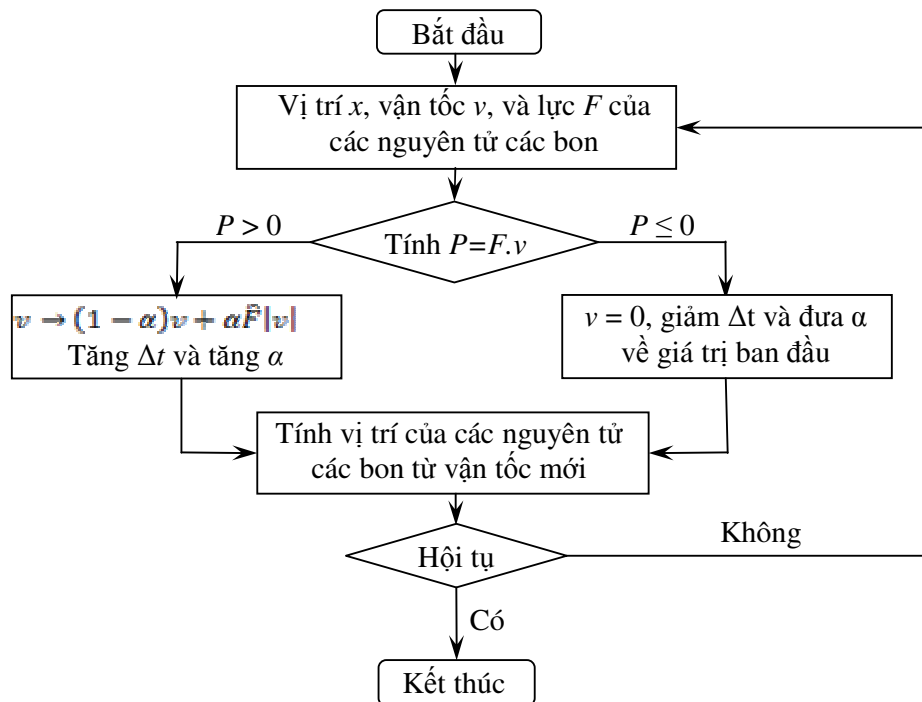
Bắt đầu

Vị trí $x$, vận tốc $v$, và lực $F$ của các nguyên tử các bon

$P > 0$

Tính $P=F.v$

$P \leq 0$

$v \rightarrow (1-\alpha)v + \alpha\hat{F}|v|$
Tăng $\Delta t$ và tăng $\alpha$

$v = 0$, giảm $\Delta t$ và đưa $\alpha$ về giá trị ban đầu

Tính vị trí của các nguyên tử các bon từ vận tốc mới

Hội tụ

Không

Có

Kết thúc